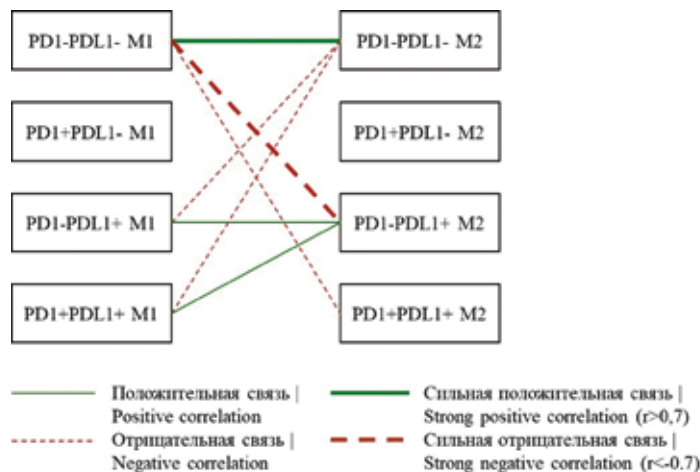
PD1-PDL1- M1

PD1+PDL1- M1

PD1-PDL1+ M1

PD1+PDL1+ M1

PD1-PDL1- M2

PD1+PDL1- M2

PD1-PDL1+ M2

PD1+PDL1+ M2

Положительная связь | Positive correlation

Отрицательная связь | Negative correlation

Сильная положительная связь | Strong positive correlation (r>0,7)

Сильная отрицательная связь | Strong negative correlation (r<-0.7)